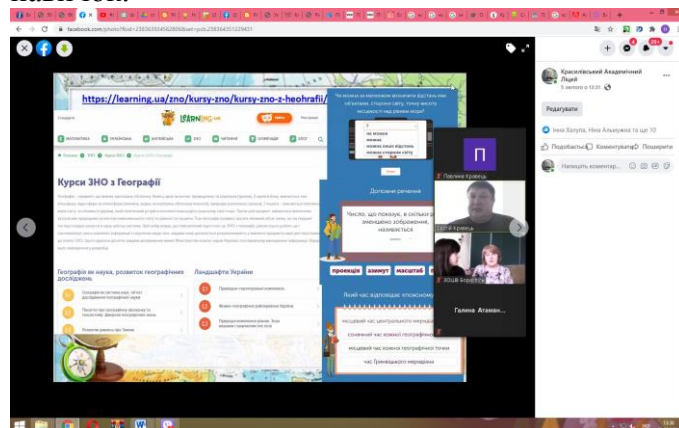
facebook.com/photo?fbid=2583635545628092&set=pcb.2583643515229451

https://learning.ua/zno/kursy-zno/kursy-zno-z-heohrafii/

LEARNING.UA

Курси ЗНО з Географії

Географія як наука, розвиток географічних досліджень

Ландшафти України

Чи можна за масштабом визначити відстань між об'єктами, стороною світу, точку місцеву місцевості над рівнем моря?

Доповни речення

Число, що показує, в скільки разів зменшено зображення, називається

проєкція

азимут

масштаб

Який час відповідає поясному

місцевий час центрального меридіана

сонячний час кожної географічної

місцевий час кожної географічної точки

час Гринвіцького меридіана

П

Павлина Кравець

Сергій Кравець

ХОШІ Буділова

Галина Атаман...

Красилівський Академічний Ліцей
5 липня о 13:31

Редагувати

Інна Балута, Ніна Альмукова та ще 10

Подобається

Коментувати

Поширити

Напишіть коментар...